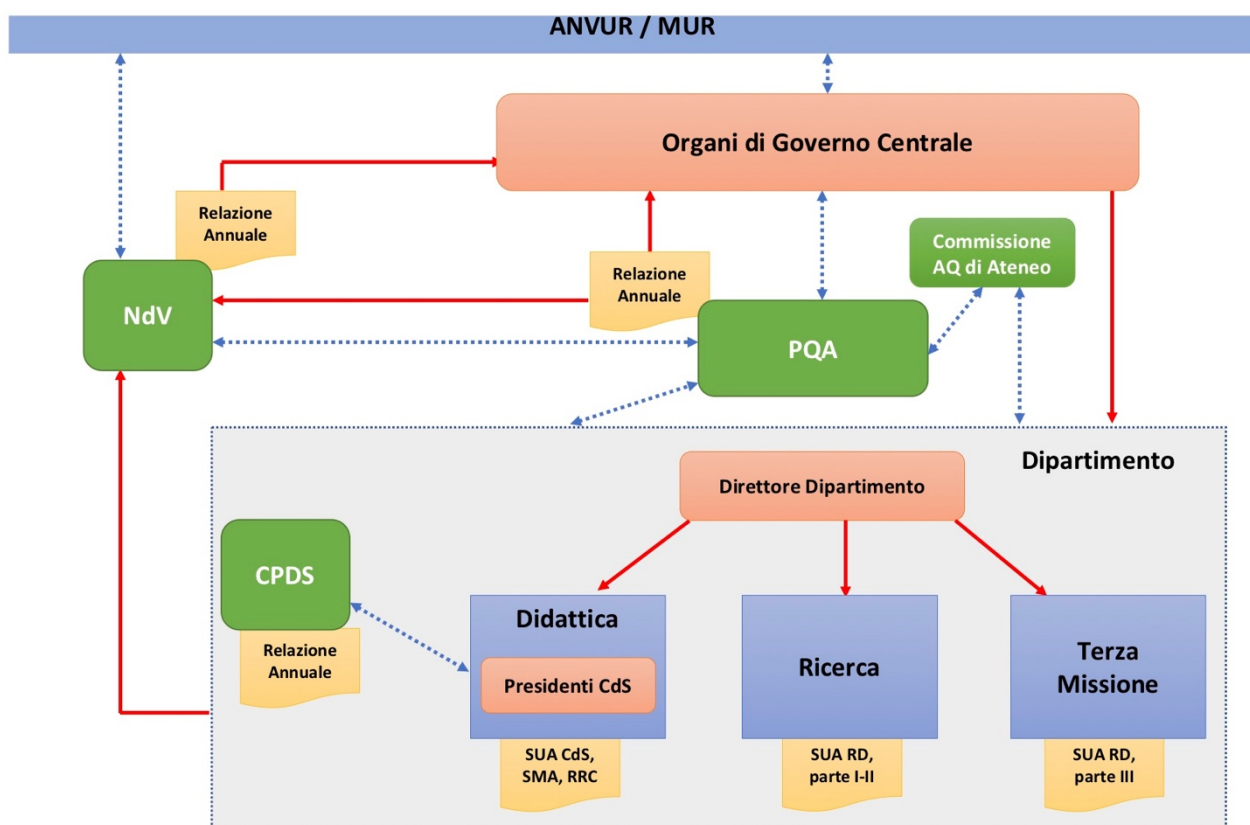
ANVUR / MUR

Organi di Governo Centrale

Relazione Annuale

Relazione Annuale

Commissione AQ di Ateneo

NdV

PQA

Dipartimento

Direttore Dipartimento

CPDS

Relazione Annuale

Didattica

Presidenti CdS

SUA CdS, SMA, RRC

Ricerca

SUA RD, parte I-II

Terza Missione

SUA RD, parte III